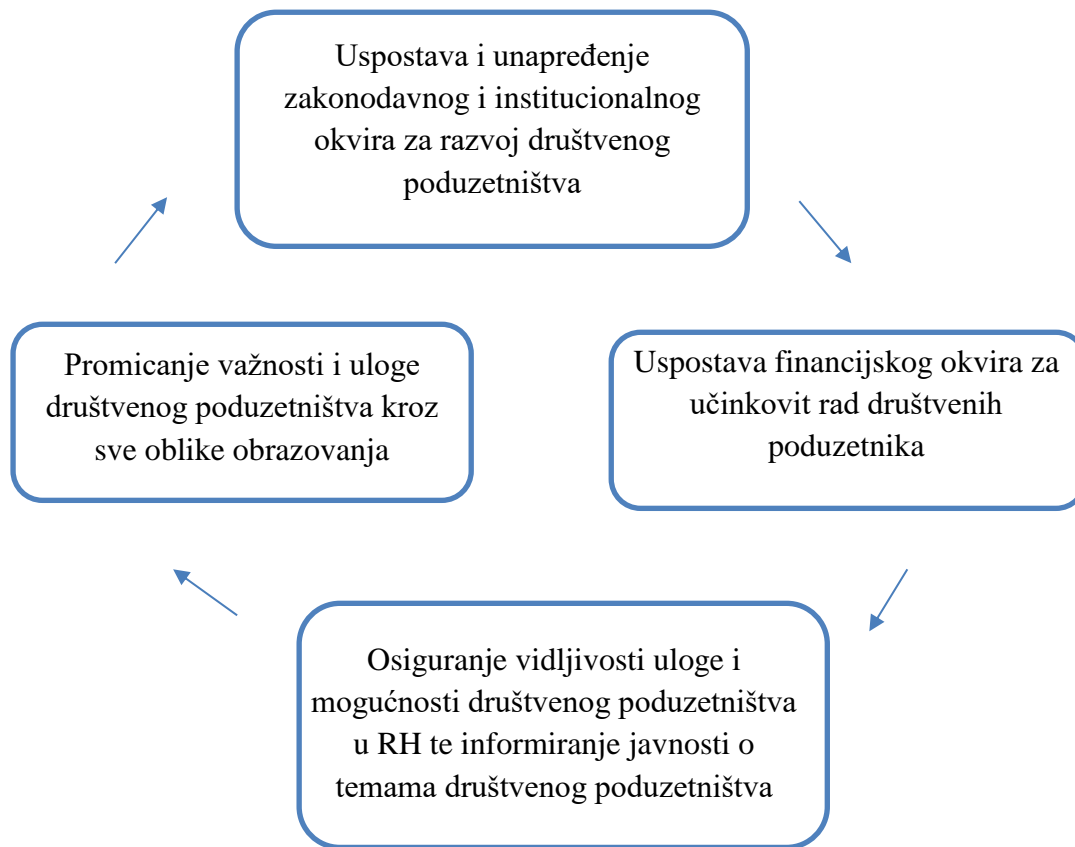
Uspostava i unapređenje zakonodavnog i institucionalnog okvira za razvoj društvenog poduzetništva

Uspostava financijskog okvira za učinkovit rad društvenih poduzetnika

Osiguranje vidljivosti uloge i mogućnosti društvenog poduzetništva u RH te informiranje javnosti o temama društvenog poduzetništva

Promicanje važnosti i uloge društvenog poduzetništva kroz sve oblike obrazovanja